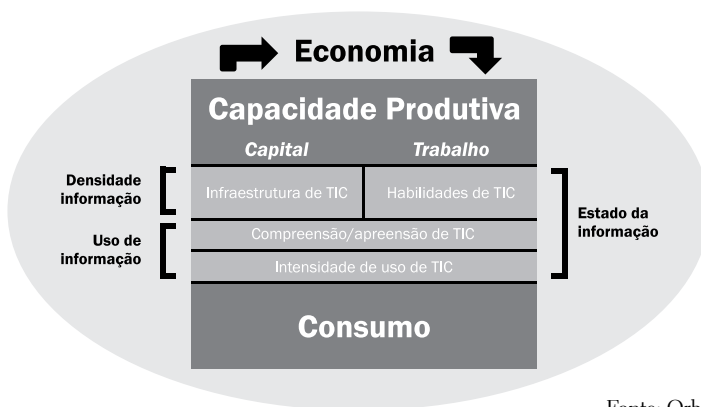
Economia

Capacidade Produtiva

Capital

Trabalho

Densidade informação

Infraestrutura de TIC

Habilidades de TIC

Estado da informação

Uso de informação

Compreensão/apreensão de TIC

Intensidade de uso de TIC

Consumo

Fonte: Orb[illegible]